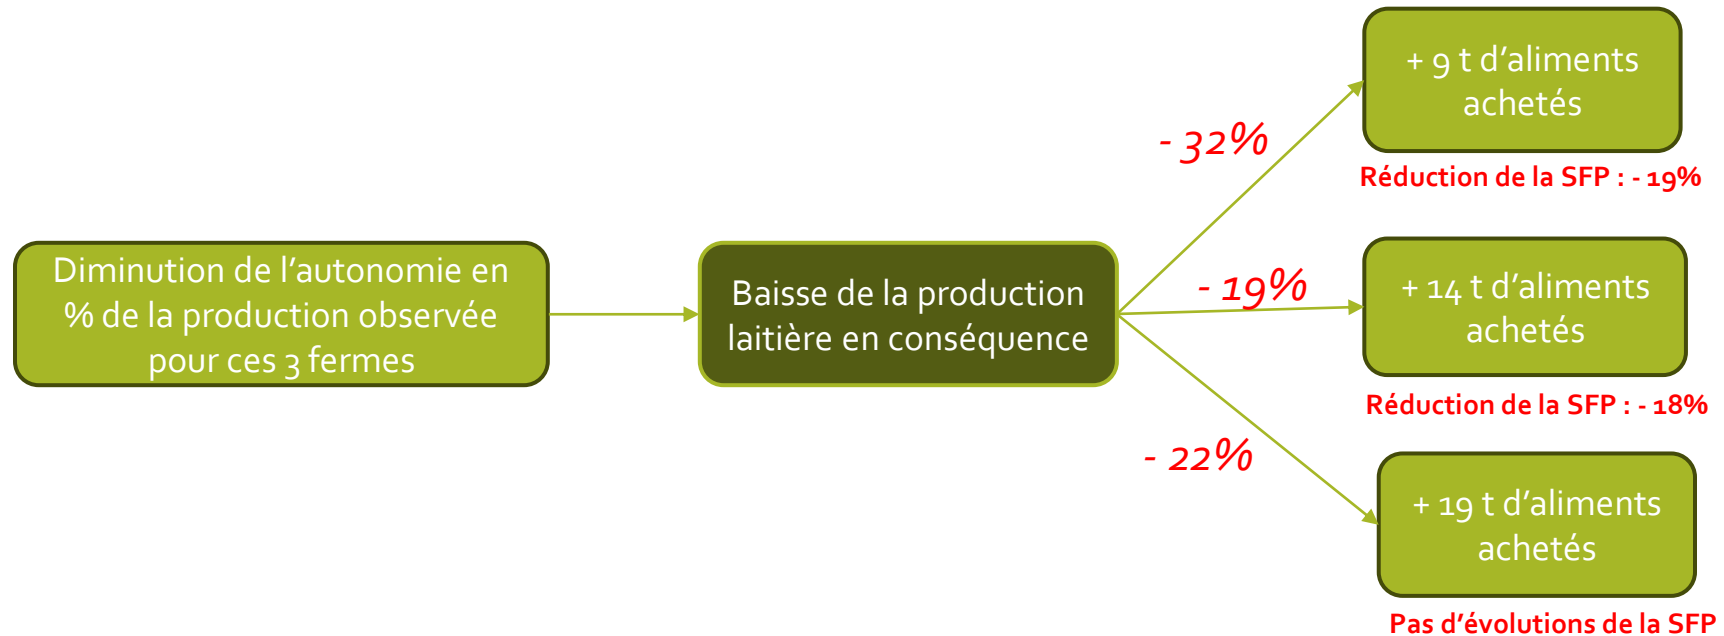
Diminution de l’autonomie en % de la production observée pour ces 3 fermes

Baisse de la production laitière en conséquence

- 32%

+ 9 t d’aliments achetés

Réduction de la SFP : - 19%

- 19%

+ 14 t d’aliments achetés

Réduction de la SFP : - 18%

- 22%

+ 19 t d’aliments achetés

Pas d’évolutions de la SFP